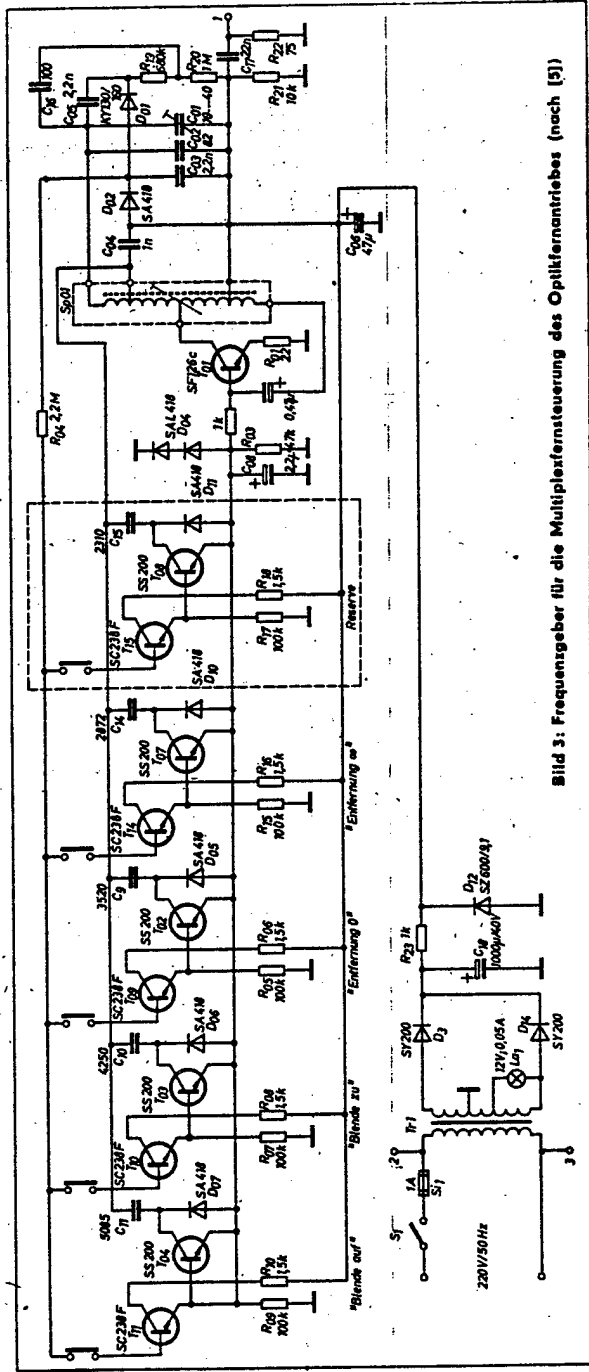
Bild 3: Frequenzgeber für die Multiplexfernsteuerung des Optikfernantriebes (nach [5])

$C_{36}$ 100
$C_{05}$ 2,2n
KY130/80
$D_{01}$
$R_{19}$ 500k
$R_{20}$ 1M
$C_{01}$ 10...40
$C_{02}$ 82
$C_{03}$ 2,2n
$D_{02}$ SA 418
$C_{04}$ 1n
$C_{17}$ 22n
$R_{22}$ 75
$R_{21}$ 10k
1
$C_{06}$ 47μ
Sp01
SF126c
$T_{01}$
$R_{01}$ 22
0,47μ
$R_{03}$ 1k
$C_{08}$ 22μ
4,7k
SAL 418 $D_{04}$
SA 418 $D_{11}$
$R_{04}$ 2,2M
2210
$C_{15}$
SS 200 $T_{08}$
SC 238 F $T_{15}$
SA 418 $D_{10}$
$R_{18}$ 1,5k
$R_{17}$ 100k
Reserve
2872
$C_{14}$
SS 200 $T_{07}$
SC 238 F $T_{14}$
SA 418 $D_{05}$
$R_{16}$ 1,5k
$R_{15}$ 100k
„Entfernung ∞"
3520
$C_{9}$
SS 200 $T_{02}$
SC 238 F $T_{09}$
SA 418 $D_{06}$
$R_{06}$ 1,5k
$R_{05}$ 100k
„Entfernung 0"
4250
$C_{10}$
SS 200 $T_{03}$
SC 238 F $T_{10}$
SA 418 $D_{07}$
$R_{08}$ 1,5k
$R_{07}$ 100k
„Blende zu"
5085
$C_{11}$
SS 200 $T_{04}$
SC 238 F $T_{11}$
$R_{10}$ 1,5k
$R_{09}$ 100k
„Blende auf"
$D_{12}$ SZ 600/9,1
$R_{23}$ 1k
$C_{18}$ 1000μ/40V
SY 200 $D_3$
12V, 0,05A
$La_1$
$D_{14}$ SY 200
Tr 1
2
3
1A
$Si_1$
$S_1$
220V/50Hz